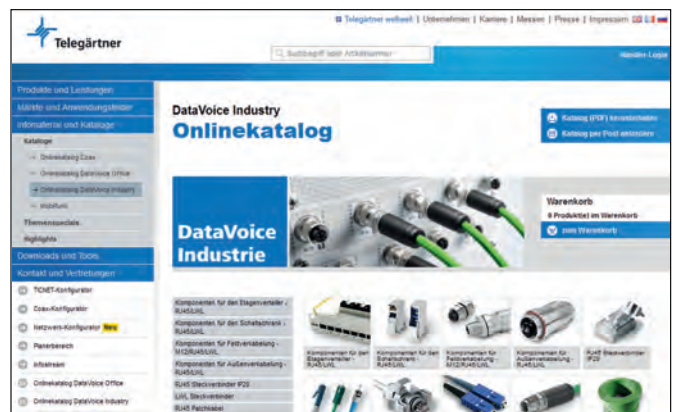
Telegärtner

Telegärtner weltweit | Unternehmen | Karriere | Messen | Presse | Impressum

Suchbegriff oder Artikelnummer

Händler-Login

Produkte und Leistungen

Märkte und Anwendungsfelder

Informationen und Kataloge

Kataloge

Onlinekatalog Coax

Onlinekatalog DataVoice Office

Onlinekatalog DataVoice Industry

Infoform

Themenspecials

Highlights

Downloads und Tools

Kontakt und Vertriebsfragen

TICNET-Konfigurator

Coax-Konfigurator

Netzwerk-Konfigurator Neu

Planerbereich

Infoserver

Onlinekatalog DataVoice Office

Onlinekatalog DataVoice Industry

DataVoice Industry

Onlinekatalog

Katalog (PDF) herunterladen

Katalog per Post anfordern

DataVoice Industrie

Warenkorb

0 Produkt(e) im Warenkorb

zum Warenkorb

Komponenten für den Etagenverteiler - RJ45/LWL

Komponenten für den Schaltschrank - RJ45/LWL

Komponenten für Feldverkabelung - M12/RJ45/LWL

Komponenten für Außenverkabelung - RJ45/LWL

RJ45 Steckverbinder IP20

LWL Steckverbinder

RJ45 Patchkabel

Komponenten für den Etagenverteiler - RJ45/LWL

Komponenten für den Schaltschrank - RJ45/LWL

Komponenten für Feldverkabelung - M12/RJ45/LWL

Komponenten für Außenverkabelung - RJ45/LWL

RJ45 Steckverbinder IP20